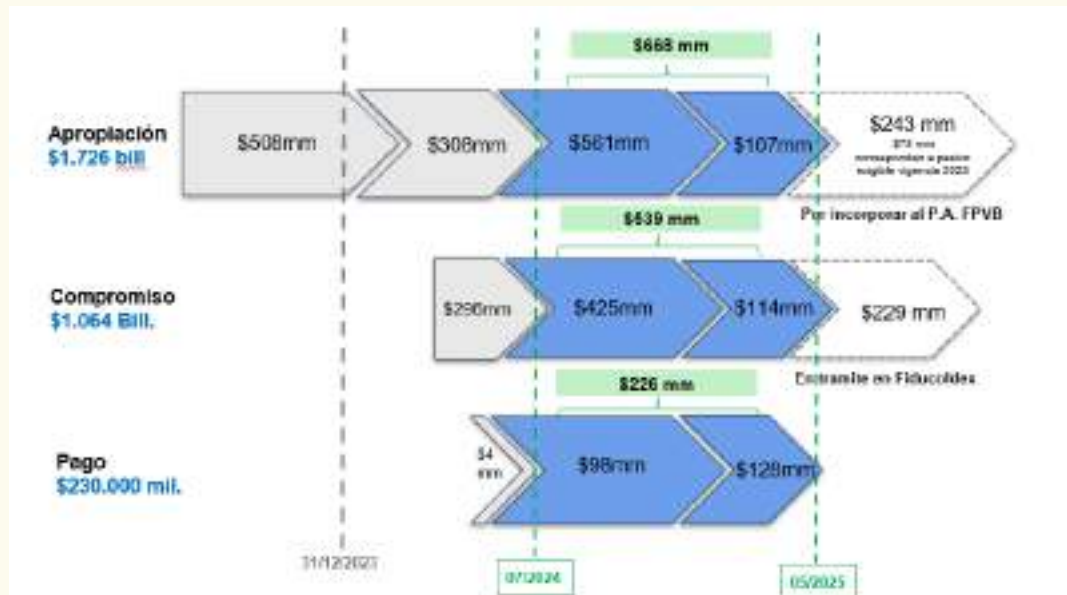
$668 mm

Apropiación
$1.726 bill

$508mm

$308mm

$561mm

$107mm

$243 mm
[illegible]

Por incorporar al P.A. FPVB

$539 mm

Compromiso
$1.064 Bill.

$296mm

$425mm

$114mm

$229 mm

En trámite en Fiducoldex

$226 mm

Pago
$230.000 mil.

$4 mm

$98mm

$128mm

31/12/2023

07/2024

05/2025